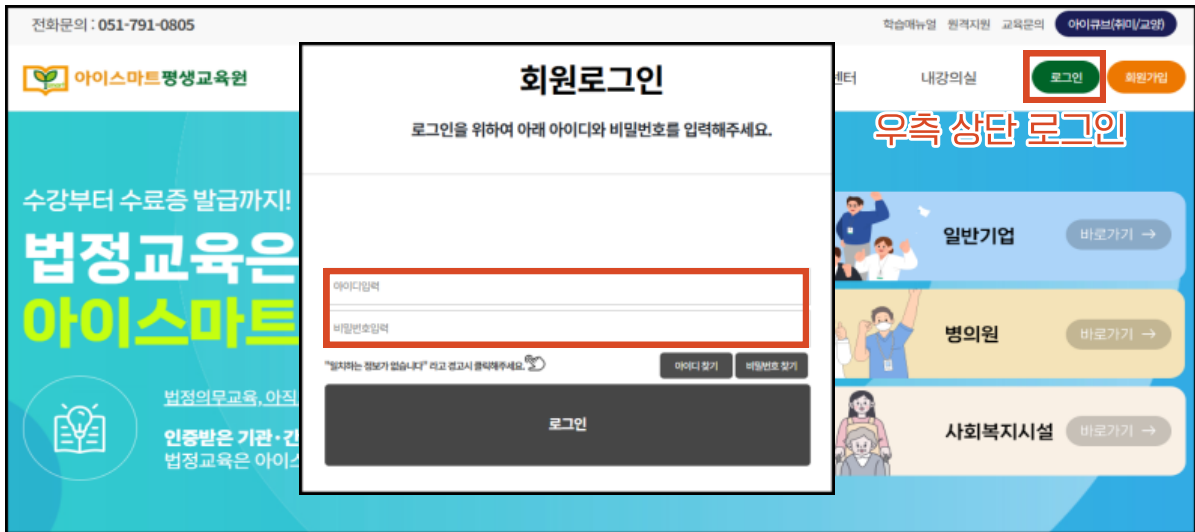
전화문의 : 051-791-0805

학습매뉴얼 원격지원 교육문의 아이큐브(취미/교양)

아이스마트평생교육원

센터 내강의실 로그인 회원가입

우측 상단 로그인

회원로그인

로그인을 위하여 아래 아이디와 비밀번호를 입력해주세요.

아이디입력

비밀번호입력

"일치하는 정보가 없습니다" 라고 경고시 클릭해주세요.

아이디 찾기 비밀번호 찾기

로그인

수강부터 수료증 발급까지!

법정교육은

아이스마트

법정의무교육, 아직

인증받은 기관·긴

법정교육은 아이스

일반기업 바로가기 →

병의원 바로가기 →

사회복지시설 바로가기 →